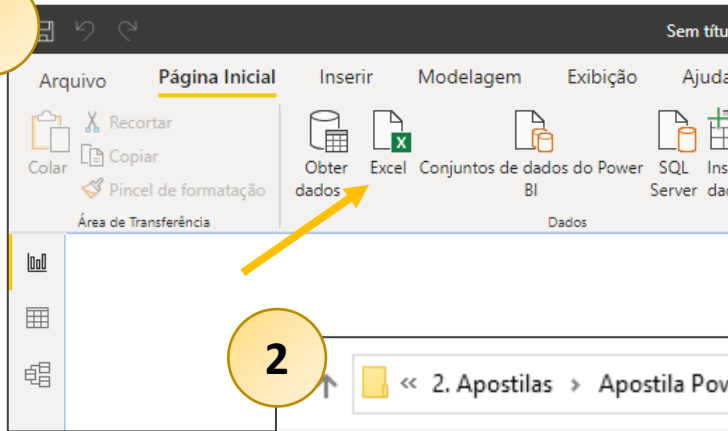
Sem títu

Arquivo Página Inicial Inserir Modelagem Exibição Ajuda

Colar Recortar Copiar Pincel de formatação

Área de Transferência

Obter dados Excel Conjuntos de dados do Power BI SQL Server Ins dad

Dados

2

« 2. Apostilas › Apostila Pov